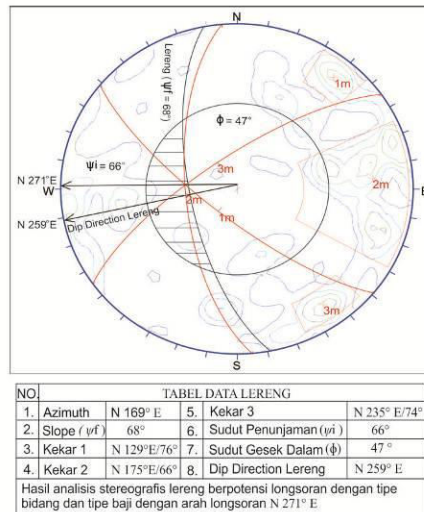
N

Lereng ($\psi f = 68°$)

$\Phi = 47°$

1m

$\psi i = 66°$

N 271° E

W

3m

3m

2m

E

N 259° E

Dip Direction Lereng

1m

3m

S

| NO. | TABEL DATA LERENG | | | | |
|---|---|---|---|---|---|
| 1. | Azimuth | N 169° E | 5. | Kekar 3 | N 235° E/74° |
| 2. | Slope ($\psi f$) | 68° | 6. | Sudut Penunjaman ($\psi i$) | 66° |
| 3. | Kekar 1 | N 129°E/76° | 7. | Sudut Gesek Dalam ($\phi$) | 47° |
| 4. | Kekar 2 | N 175°E/66° | 8. | Dip Direction Lereng | N 259° E |

Hasil analisis stereografis lereng berpotensi longsoran dengan tipe bidang dan tipe baji dengan arah longsoran N 271° E